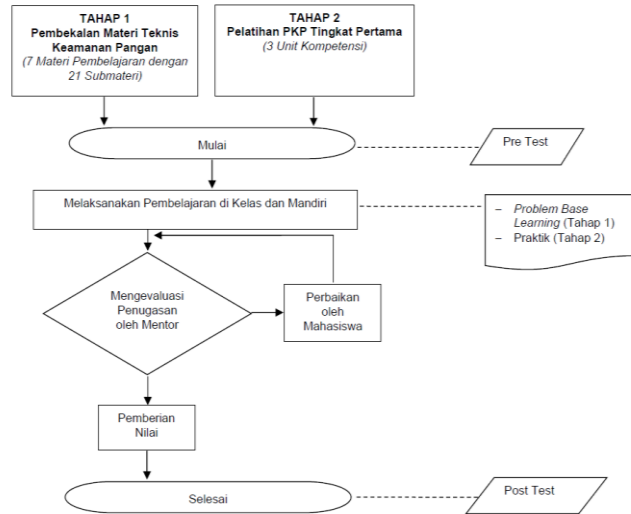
TAHAP 1
Pembekalan Materi Teknis Keamanan Pangan
(7 Materi Pembelajaran dengan 21 Submateri)

TAHAP 2
Pelatihan PKP Tingkat Pertama
(3 Unit Kompetensi)

Mulai

Pre Test

Melaksanakan Pembelajaran di Kelas dan Mandiri

– Problem Base Learning (Tahap 1)
– Praktik (Tahap 2)

Mengevaluasi Penugasan oleh Mentor

Perbaikan oleh Mahasiswa

Pemberian Nilai

Selesai

Post Test